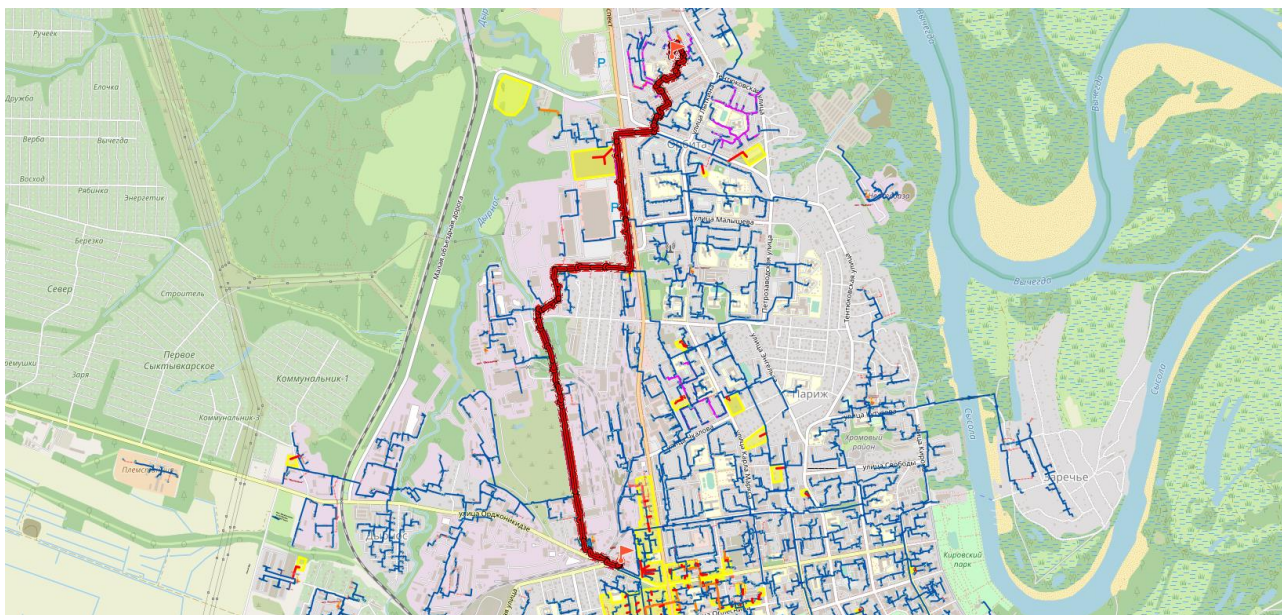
Ручеек
Ёлочка
Дружба
Верба
Вычегда
Восход
Рябинка
Энергетик
Береза
Север
Строитель
Первое Сыктывкарское
Коммунальник-1
Коммунальник-1
Заря
Племхоз
Малая объездная дорога
Дырнос
улица Орджоникидзе
Тентюковская улица
Октябрьский проспект
улица Мальцева
Петрозаводская улица
Тентюковская улица
улица Ленина
улица Карла Маркса
Париж
улица Кутузова
Храмовый район
улица Свободы
Кировский парк
Заречье
Вычегда
Вычегда
Вычегда
Сысола
Сысола
P
P